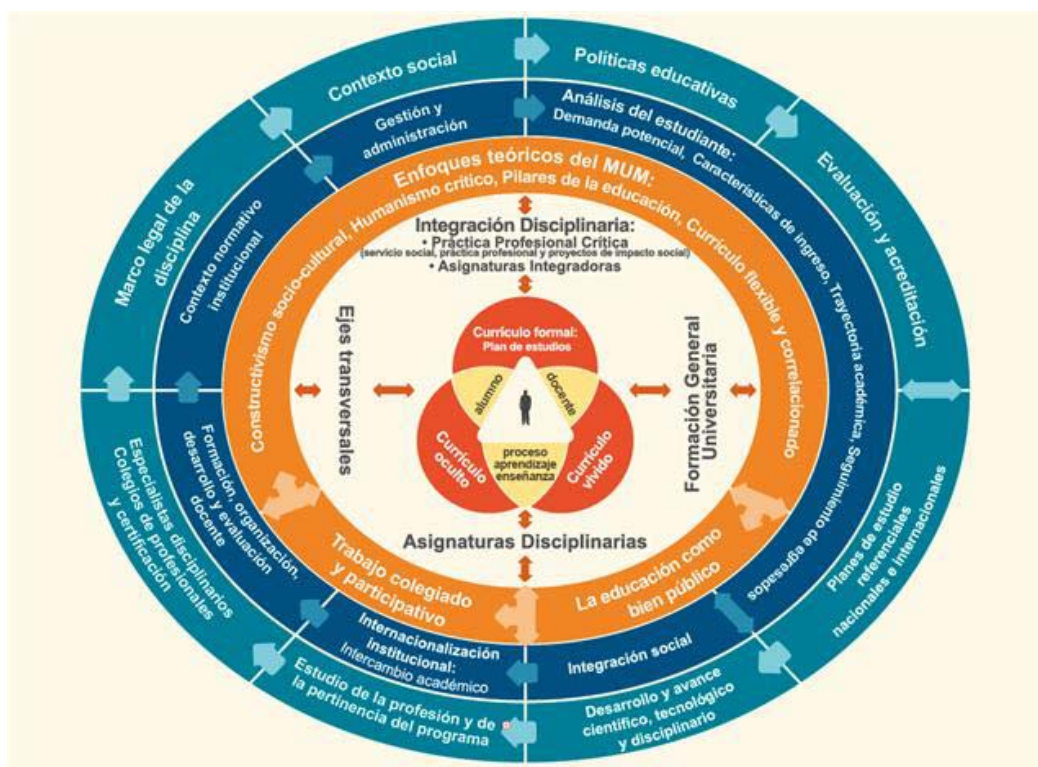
Contexto social

Políticas educativas

Gestión y administración

Análisis del estudiante: Demanda potencial, Características de ingreso, Trayectoria académica, Seguimiento de egresados

Marco legal de la disciplina

Evaluación y acreditación

Contexto normativo institucional

Enfoques teóricos del MUM: Constructivismo socio-cultural, Humanismo crítico, Pilares de la educación, Currículo flexible y correlacionado

Integración Disciplinaria:
• Práctica Profesional Crítica
(servicio social, práctica profesional y proyectos de impacto social)
• Asignaturas Integradoras

Ejes transversales

Currículo formal: Plan de estudios

alumno

docente

Currículo oculto

Currículo vivido

proceso aprendizaje enseñanza

Formación General Universitaria

Asignaturas Disciplinarias

Trabajo colegiado y participativo

La educación como bien público

Especialistas disciplinarios Colegios de profesionales y certificación

Formación, organización, desarrollo y evaluación docente

Planes de estudio referenciales nacionales e internacionales

Internacionalización institucional: Intercambio académico

Integración social

Estudio de la profesión y de la pertinencia del programa

Desarrollo y avance científico, tecnológico y disciplinario